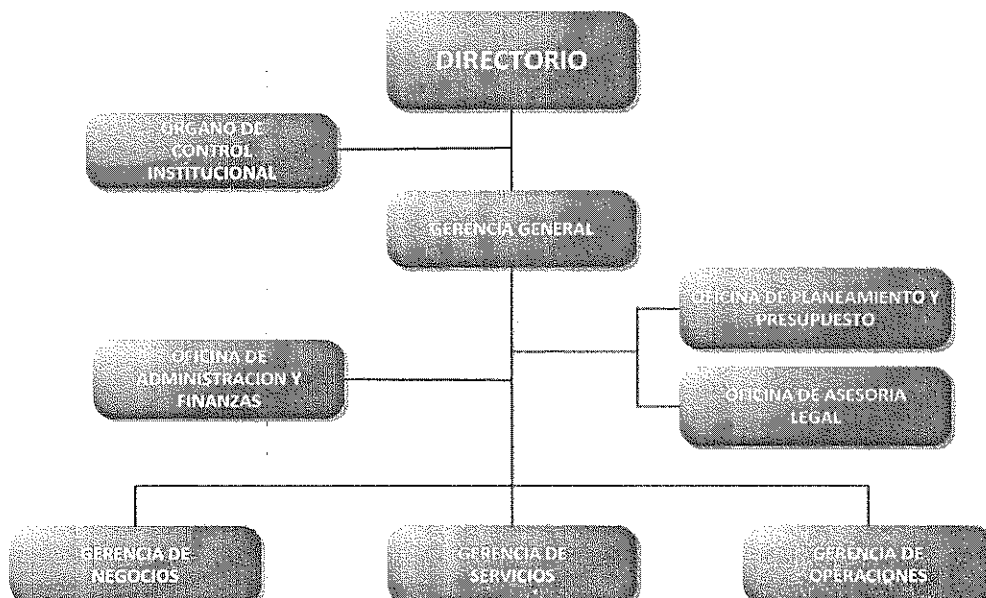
DIRECTORIO

ORGANO DE CONTROL INSTITUCIONAL

GERENCIA GENERAL

OFICINA DE PLANEAMIENTO Y PRESUPUESTO

OFICINA DE ADMINISTRACION Y FINANZAS

OFICINA DE ASESORIA LEGAL

GERENCIA DE NEGOCIOS

GERENCIA DE SERVICIOS

GERENCIA DE OPERACIONES